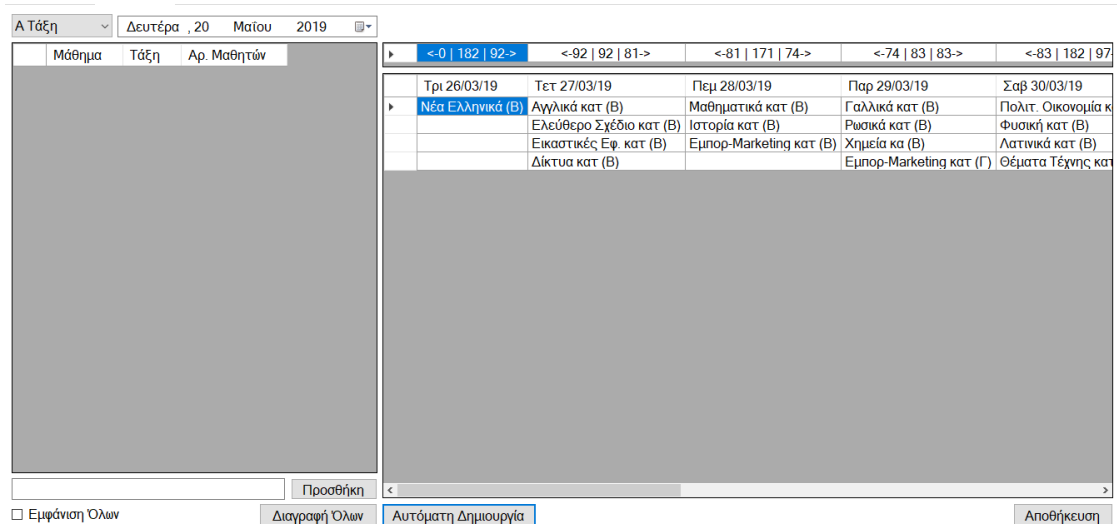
Α Τάξη

Δευτέρα , 20 Μαΐου 2019

| Μάθημα | Τάξη | Αρ. Μαθητών |
|---|---|---|

| <-0 \| 182 \| 92-> | <-92 \| 92 \| 81-> | <-81 \| 171 \| 74-> | <-74 \| 83 \| 83-> | <-83 \| 182 \| 97 |
|---|---|---|---|---|

| Τρι 26/03/19 | Τετ 27/03/19 | Πεμ 28/03/19 | Παρ 29/03/19 | Σαβ 30/03/19 |
|---|---|---|---|---|
| Νέα Ελληνικά (Β) | Αγγλικά κατ (Β) | Μαθηματικά κατ (Β) | Γαλλικά κατ (Β) | Πολιτ. Οικονομία κ |
| | Ελεύθερο Σχέδιο κατ (Β) | Ιστορία κατ (Β) | Ρωσικά κατ (Β) | Φυσική κατ (Β) |
| | Εικαστικές Εφ. κατ (Β) | Εμπορ-Marketing κατ (Β) | Χημεία κα (Β) | Λατινικά κατ (Β) |
| | Δίκτυα κατ (Β) | | Εμπορ-Marketing κατ (Γ) | Θέματα Τέχνης κατ |

Προσθήκη

Εμφάνιση Όλων

Διαγραφή Όλων

Αυτόματη Δημιουργία

Αποθήκευση